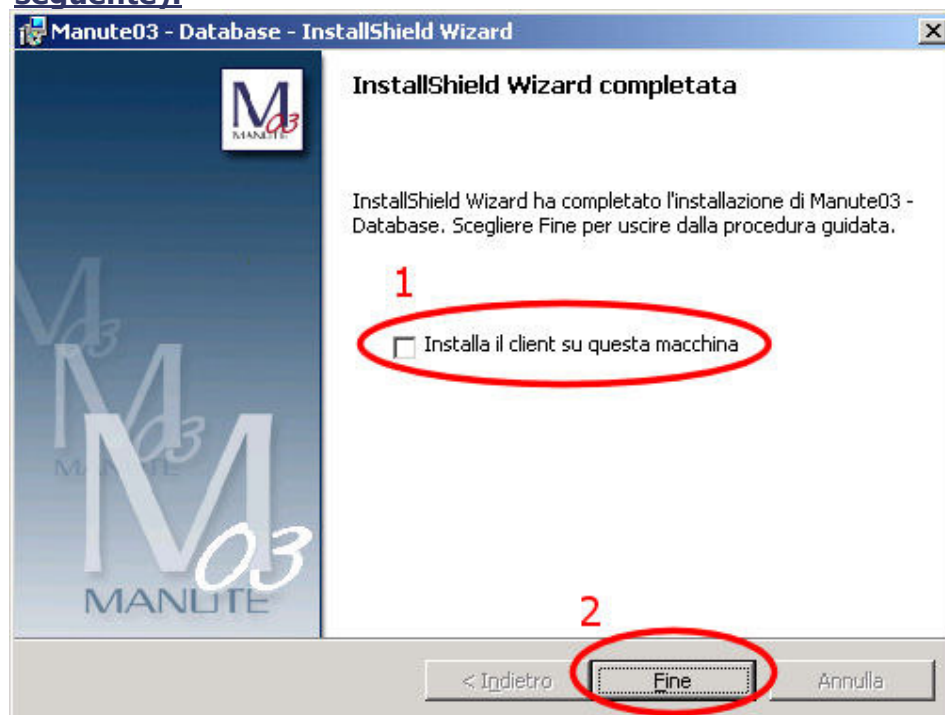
seguente):

Manute03 - Database - InstallShield Wizard

M 03 MANUTE

InstallShield Wizard completata

InstallShield Wizard ha completato l'installazione di Manute03 - Database. Scegliere Fine per uscire dalla procedura guidata.

1

Installa il client su questa macchina

M 03 MANUTE

2

< Indietro

Fine

Annulla